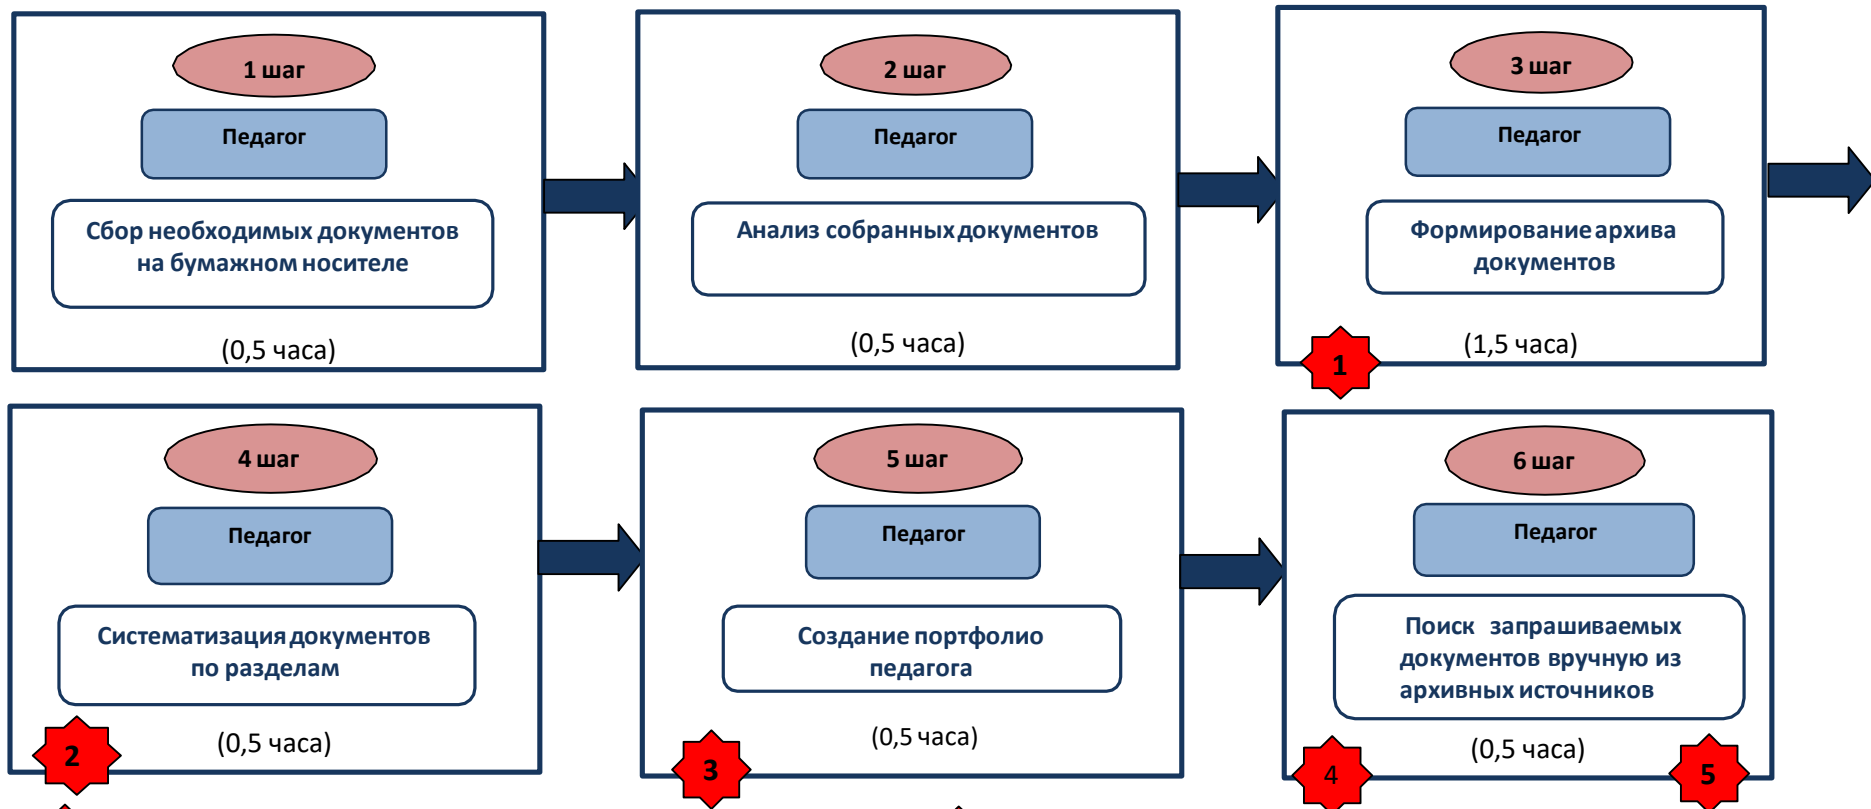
1 шаг

Педагог

Сбор необходимых документов на бумажном носителе

(0,5 часа)

2 шаг

Педагог

Анализ собранных документов

(0,5 часа)

3 шаг

Педагог

Формирование архива документов

1

(1,5 часа)

4 шаг

Педагог

Систематизация документов по разделам

2

(0,5 часа)

5 шаг

Педагог

Создание портфолио педагога

3

(0,5 часа)

6 шаг

Педагог

Поиск запрашиваемых документов вручную из архивных источников

4

(0,5 часа)

5